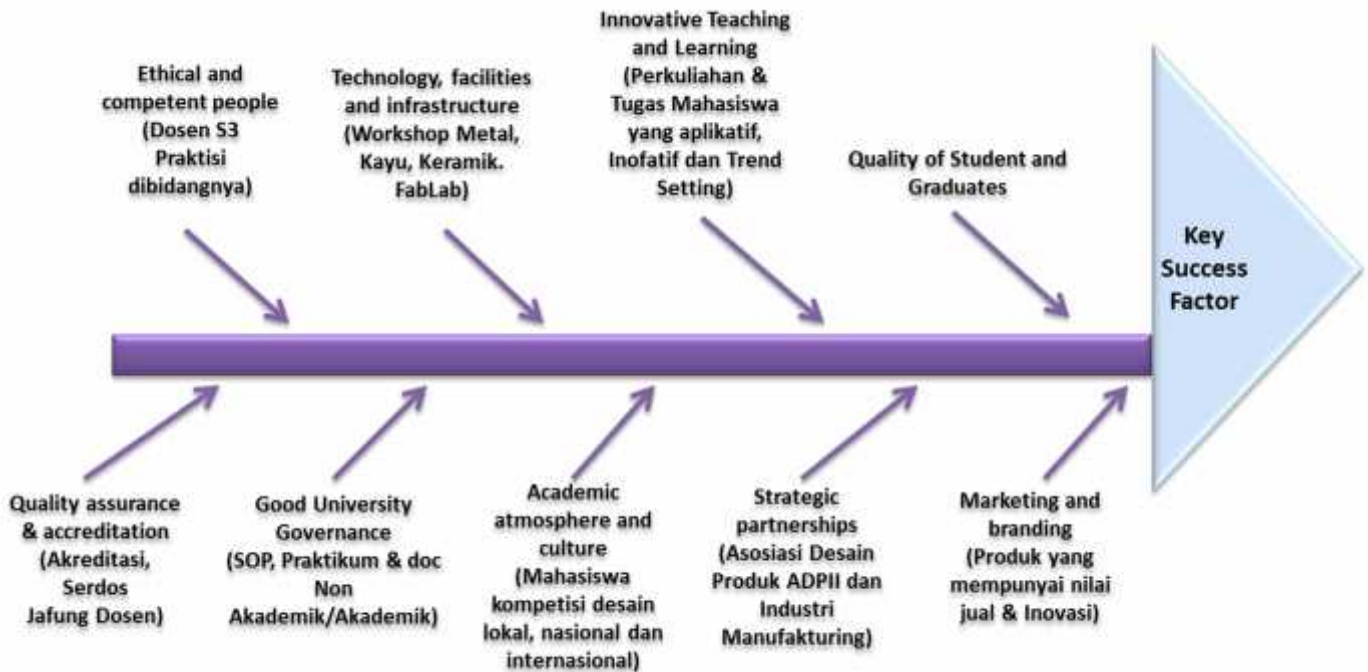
Ethical and competent people (Dosen S3 Praktisi dibidangnya)

Technology, facilities and infrastructure (Workshop Metal, Kayu, Keramik. FabLab)

Innovative Teaching and Learning (Perkuliahan & Tugas Mahasiswa yang aplikatif, Inofatif dan Trend Setting)

Quality of Student and Graduates

Key Success Factor

Quality assurance & accreditation (Akreditasi, Serdos Jafung Dosen)

Good University Governance (SOP, Praktikum & doc Non Akademik/Akademik)

Academic atmosphere and culture (Mahasiswa kompetisi desain lokal, nasional dan internasional)

Strategic partnerships (Asosiasi Desain Produk ADPII dan Industri Manufakturing)

Marketing and branding (Produk yang mempunyai nilai jual & Inovasi)